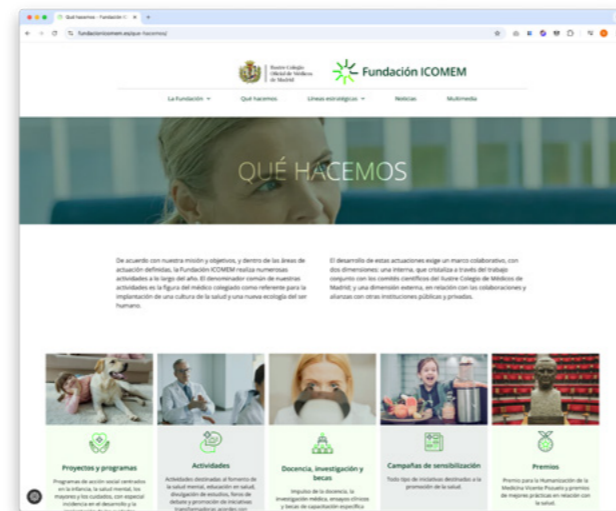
Qué hacemos - Fundación IC

fundacionicomem.es/que-hacemos/

Ilustre Colegio Oficial de Médicos de Madrid

Fundación ICOMEM

La Fundación Qué hacemos Líneas estratégicas Noticias Multimedia

QUÉ HACEMOS

De acuerdo con nuestra misión y objetivos, y dentro de las áreas de actuación definidas, la Fundación ICOMEM realiza numerosas actividades a lo largo del año. El denominador común de nuestras actividades es la figura del médico colegiado como referente para la implantación de una cultura de la salud y una nueva ecología del ser humano.

El desarrollo de estas actuaciones exige un marco colaborativo, con dos dimensiones: una interna, que cristaliza a través del trabajo conjunto con los comités científicos del Ilustre Colegio de Médicos de Madrid, y una dimensión externa, en relación con las colaboraciones y alianzas con otras instituciones públicas y privadas.

Proyectos y programas
Programas de acción social centrados en la infancia, la salud mental, los mayores y los cuidados, con especial incidencia en el desarrollo y la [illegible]

Actividades
Actividades destinadas al fomento de la salud mental, educación en salud, divulgación de estudios, foros de debate y promoción de iniciativas transformadoras acordes con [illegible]

Docencia, investigación y becas
Impulso de la docencia, la investigación médica, ensayos clínicos y becas de capacitación específica

Campañas de sensibilización
Todo tipo de iniciativas destinadas a la promoción de la salud.

Premios
Premio para la Humanización de la Medicina Vicente Pozuelo y premios de mejores prácticas en relación con la salud.